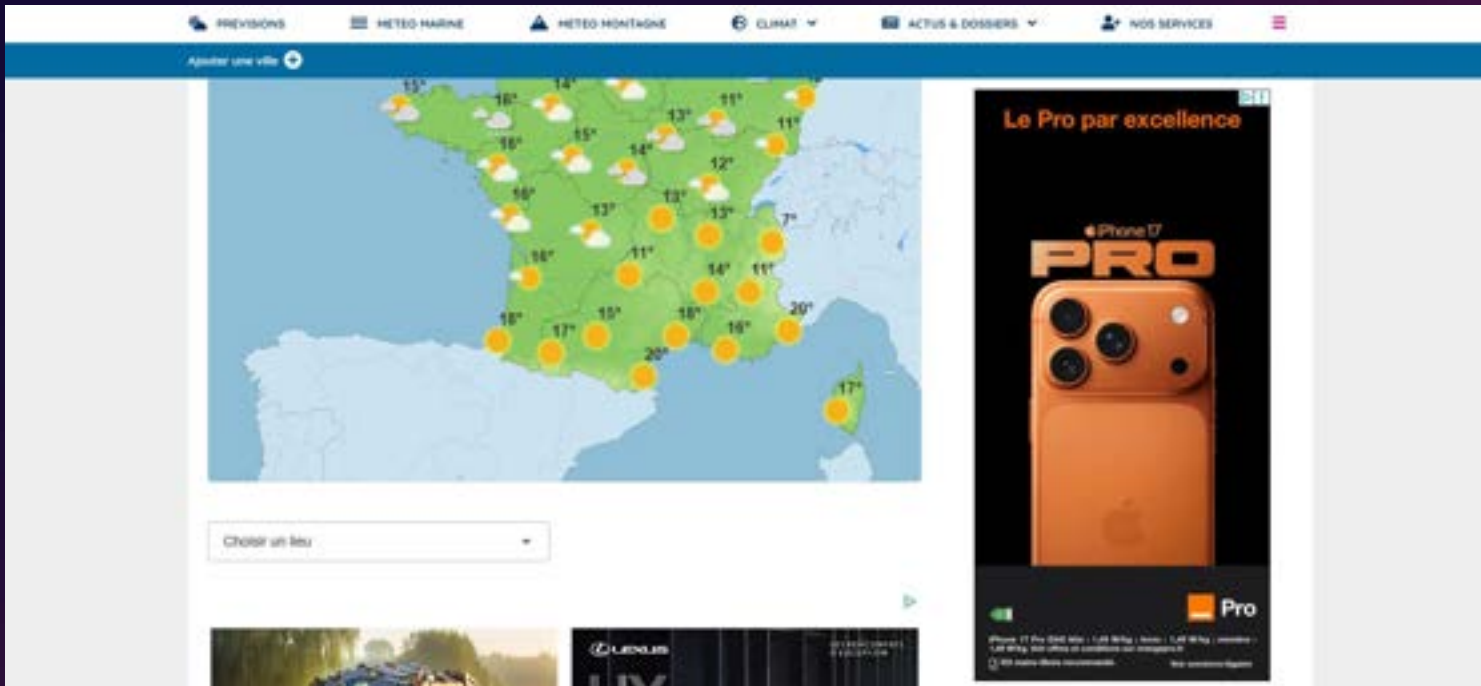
PREVISIONS METEO MARINE METEO MONTAGNE CLIMAT ACTUS & DOSSIERS NOS SERVICES

Ajouter une ville

15° 16° 14° 13° 11° 11° 15° 16° 14° 12° 16° 13° 13° 7° 13° 11° 16° 14° 11° 18° 17° 15° 18° 16° 20° 20° 17°

Choisir un lieu

Le Pro par excellence

iPhone 17
PRO

Pro

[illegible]

LEXUS